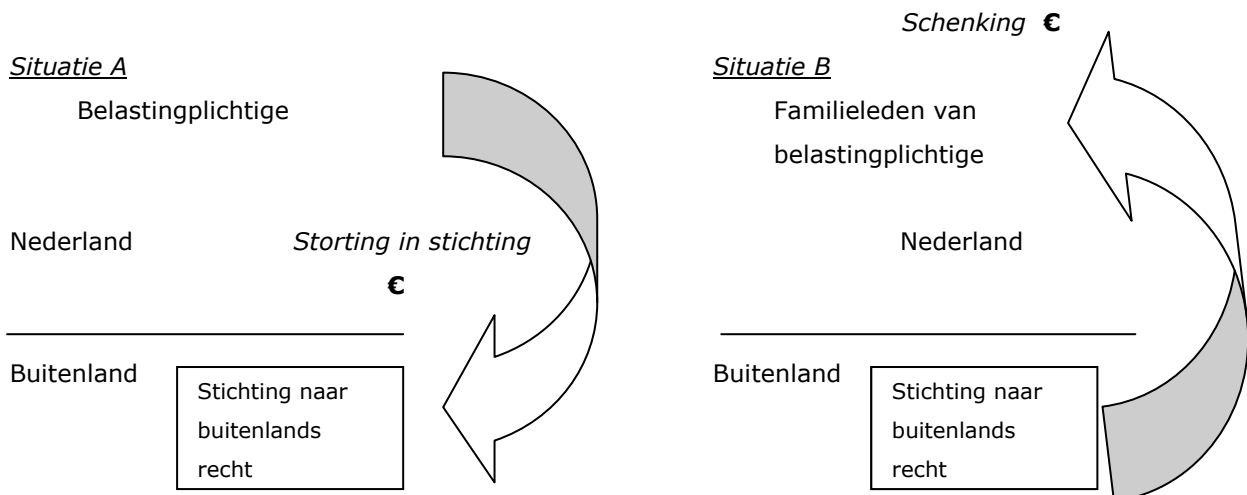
Situatie A

Belastingplichtige

Nederland

Storting in stichting

€

Buitenland

Stichting naar buitenlands recht

Schenking €

Situatie B

Familieleden van belastingplichtige

Nederland

Buitenland

Stichting naar buitenlands recht